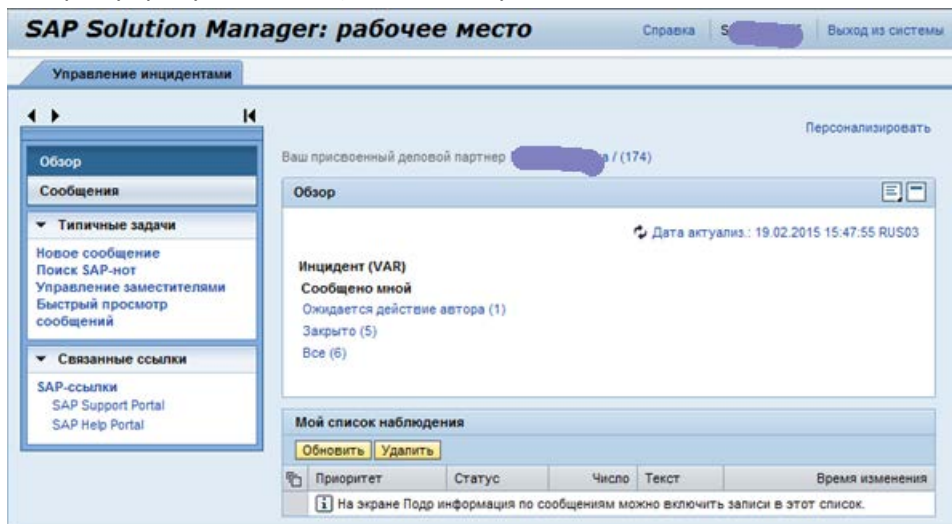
SAP Solution Manager: рабочее место

Справка | S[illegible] | Выход из системы

Управление инцидентами

Обзор

Сообщения

▼ Типичные задачи

Новое сообщение
Поиск SAP-нот
Управление заместителями
Быстрый просмотр сообщений

▼ Связанные ссылки

SAP-ссылки
SAP Support Portal
SAP Help Portal

Персонализировать

Ваш присвоенный деловой партнер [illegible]а / (174)

Обзор

Дата актуализ.: 19.02.2015 15:47:55 RUS03

Инцидент (VAR)
Сообщено мной
Ожидается действие автора (1)
Закрыто (5)
Все (6)

Мой список наблюдения

Обновить | Удалить

| Приоритет | Статус | Число | Текст | Время изменения |
|---|---|---|---|---|
| На экране Подр информация по сообщениям можно включить записи в этот список. | | | | |